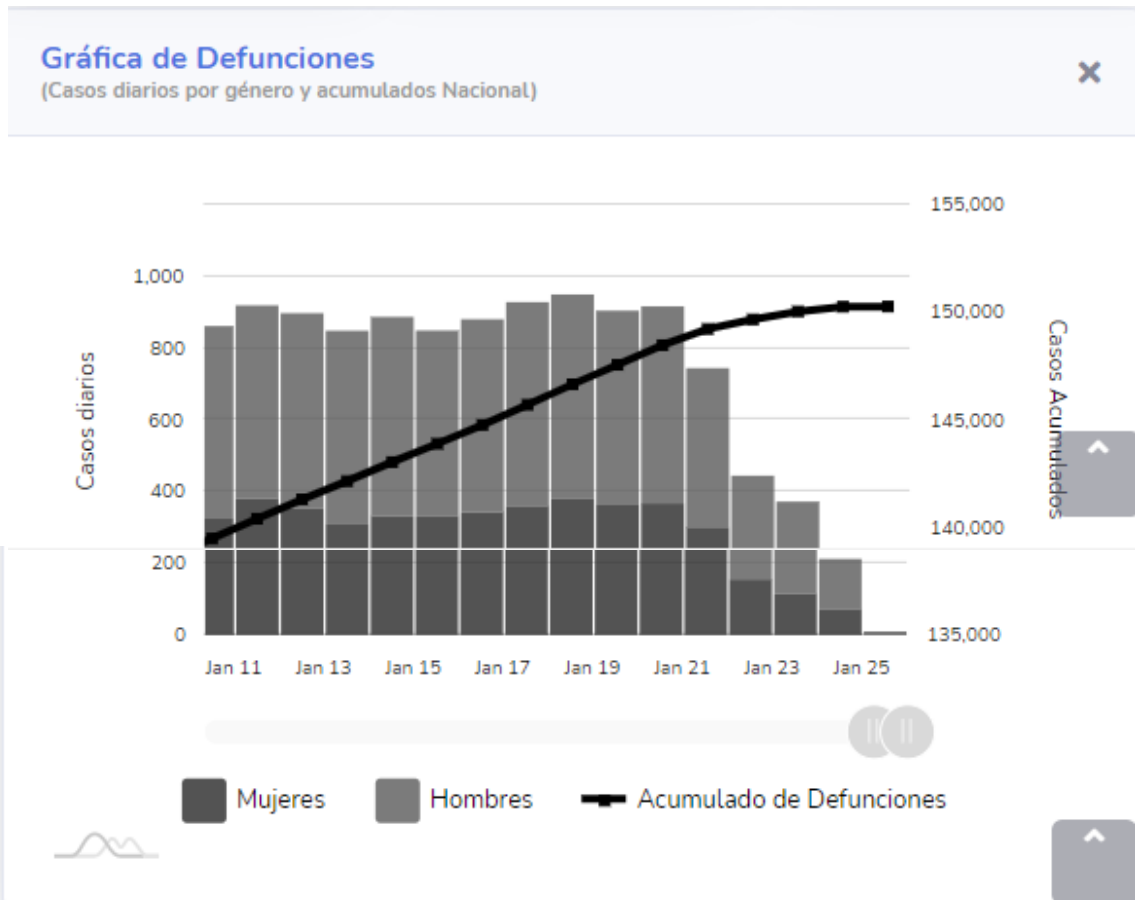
Gráfica de Defunciones
(Casos diarios por género y acumulados Nacional)

×

Casos diarios

1,000
800
600
400
200
0

155,000
150,000
145,000
140,000
135,000

Casos Acumulados

Jan 11 Jan 13 Jan 15 Jan 17 Jan 19 Jan 21 Jan 23 Jan 25

Mujeres Hombres Acumulado de Defunciones